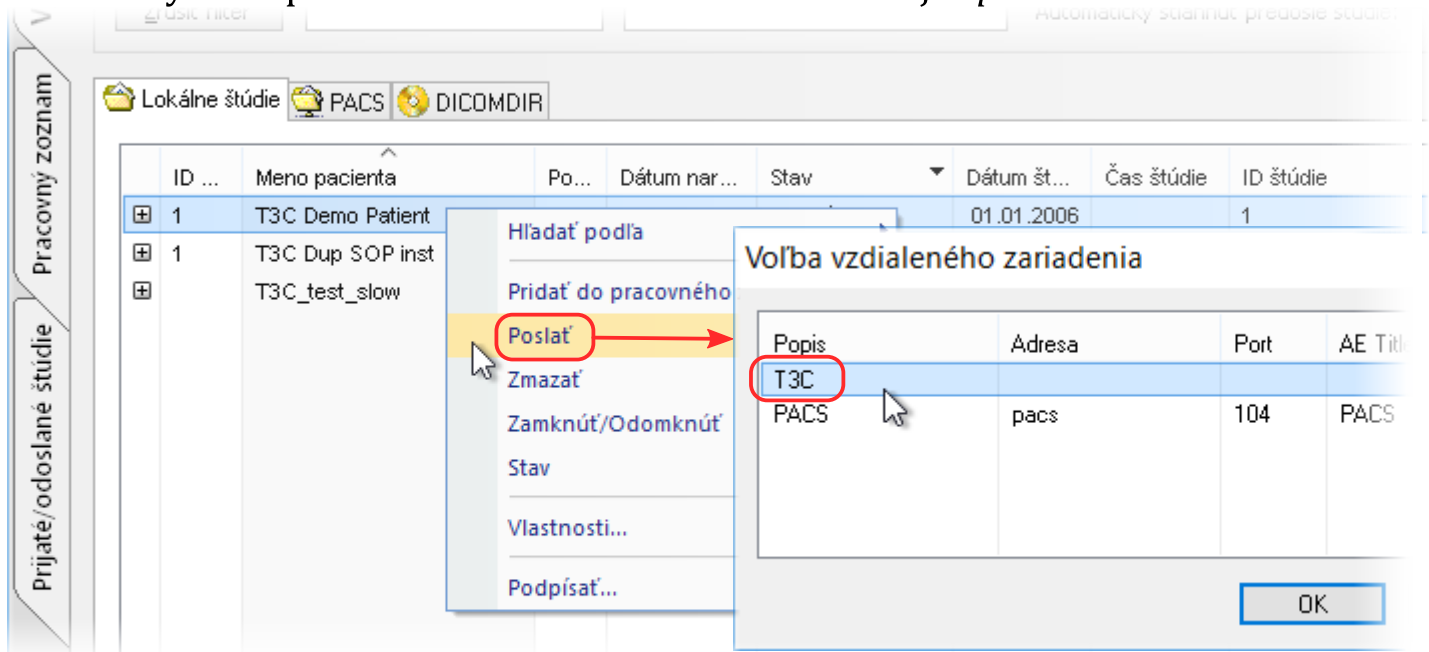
Zrušiť filter

Automaticky stiahnuť predošlé štúdie

Pracovný zoznam

Prijaté/odoslané štúdie

Lokálne štúdie | PACS | DICOMDIR

| | ID ... | Meno pacienta | Po... | Dátum nar... | Stav | Dátum št... | Čas štúdie | ID štúdie |
|---|---|---|---|---|---|---|---|---|
| ⊞ | 1 | T3C Demo Patient | | | | 01.01.2006 | | 1 |
| ⊞ | 1 | T3C Dup SOP inst | | | | | | |
| ⊞ | | T3C_test_slow | | | | | | |

Hľadať podľa
Pridať do pracovného
Poslať
Zmazať
Zamknúť/Odomknúť
Stav
Vlastnosti...
Podpísať...

Voľba vzdialeného zariadenia

| Popis | Adresa | Port | AE Titl |
|---|---|---|---|
| T3C | | | |
| PACS | pacs | 104 | PACS |

OK